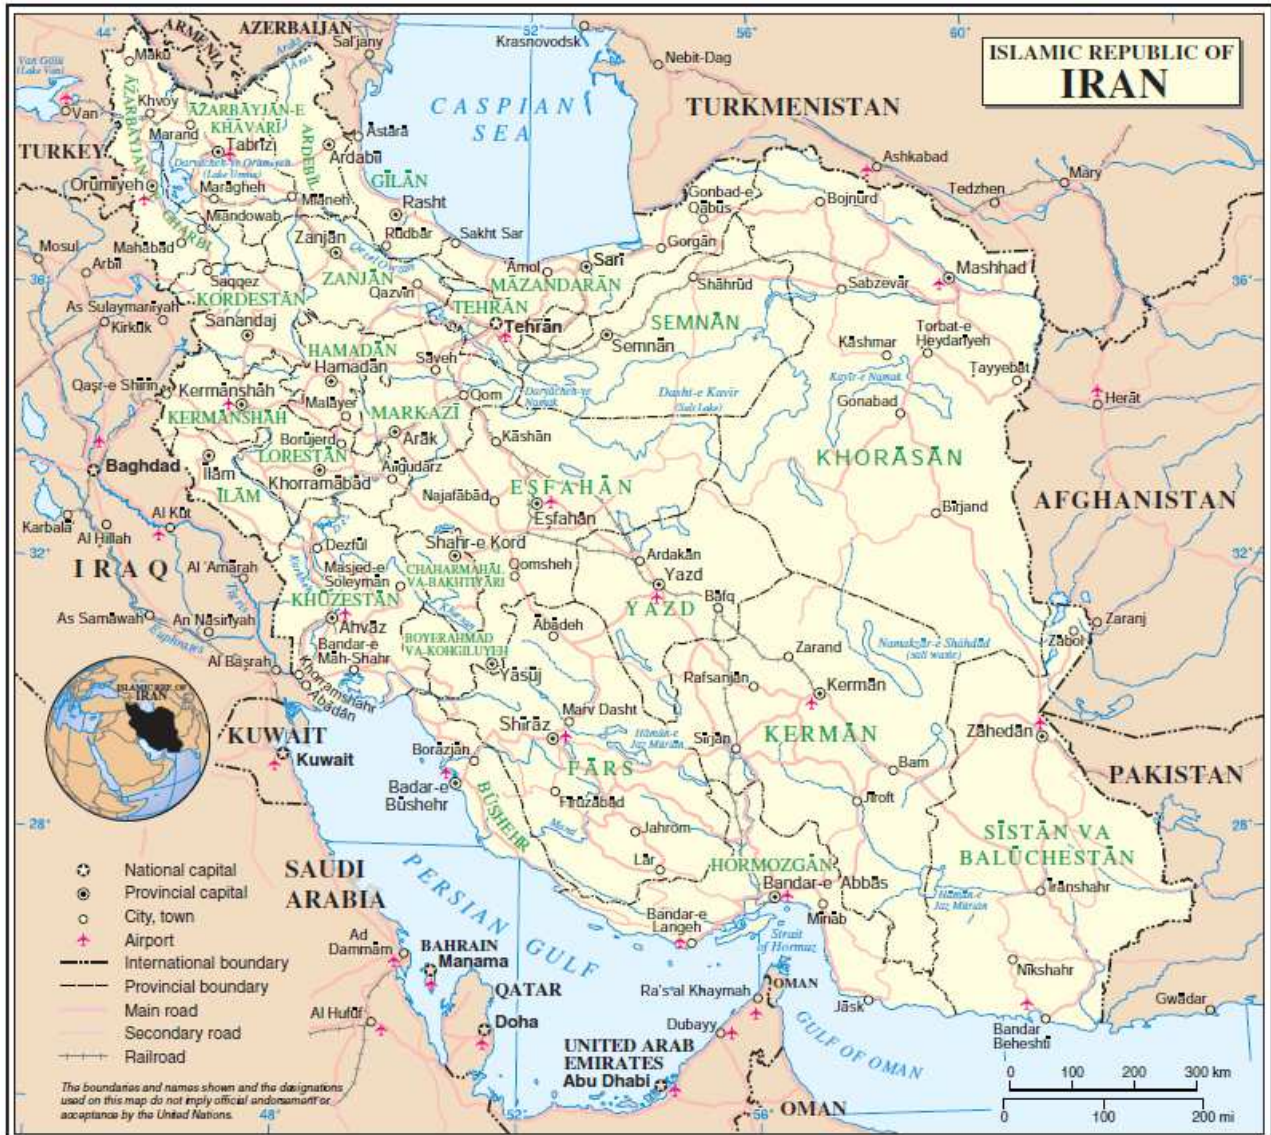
ISLAMIC REPUBLIC OF
IRAN

44° 48° 52° 56° 60°

ARMENIA
AZERBAIJAN
Sal'jany
Krasnovodsk
Nebit-Dag
TURKMENISTAN
CASPIAN SEA
Van Gölü (Lake Van)
Van
Mākū
Khvoy
AZARBĀYJĀN-E KHĀVARĪ
AZARBĀYJĀN-E GHARBĪ
Marand
Tabrīz
Āstārā
ARDEBĪL
Ardabīl
TURKEY
Daryācheh-ye Orūmīyeh (Lake Urmia)
Orūmīyeh
Marāgheh
GĪLĀN
Rasht
Mīāndowāb
Mīāneh
Sakht Sar
Mosul
Mahābād
Zanjān
Rūdbār
Arbīl
Saqqez
ZANJĀN
Qezel Owzan
Āmol
Sārī
Gorgān
Gonbad-e Qābūs
Bojnūrd
Ashkabad
Tedzhen
Mary
MĀZANDARĀN
Shāhrūd
Sabzevār
Mashhad
36°
As Sulaymānīyah
KORDESTĀN
Qazvīn
TEHRĀN
Tehrān
SEMNĀN
Semnān
Kirkūk
Sanandaj
HAMADĀN
Hamadān
Sāveh
Kāshmar
Torbat-e Heydarīyeh
Tayyebāt
Kavīr-e Namak
Qaşr-e Shīrīn
Kermānshāh
KERMĀNSHĀH
Malāyer
MARKAZĪ
Qom
Daryācheh-ye Namak
Dasht-e Kavīr (Salt Lake)
Gonābād
Herāt
Arāk
Kāshān
Borūjerd
LORESTĀN
KHORĀSĀN
Baghdad
Īlām
Alīgūdarz
Khorramābād
ĪLĀM
Najafābād
ESFAHĀN
Esfahān
AFGHANISTAN
Bīrjand
Karbalā
Al Kūt
Al Ḩillah
32°
Dezfūl
Shahr-e Kord
IRAQ
Al 'Amārah
Masjed-e Soleymān
CHAHARMAHAL VA-BAKHTIYARI
Qomsheh
Ardakān
Yazd
Karun
Tigris
KHŪZESTĀN
YAZD
Bāfq
As Samāwah
An Nāşirīyah
Ahvāz
Ābādeh
Zaranj
Euphrates
BOYERAHMAD VA-KOHGILUYEH
Bandar-e Māh-Shahr
Zarand
Namakzār-e Shahdād (salt waste)
Zābol
Al Başrah
Yāsūj
Rafsanjān
Kermān
Khorramshahr
Ābādān
ISLAMIC REP. OF IRAN
Marv Dasht
Shīrāz
Hāmūn-e Jaz Mūrīān
Sīrjān
KERMĀN
Zāhedān
KUWAIT
Kuwait
Borāzjān
FĀRS
Bam
PAKISTAN
Badar-e Būshehr
BŪSHEHR
Fīrūzābād
Jīroft
28°
Mand
Jahrom
SĪSTĀN VA BALŪCHESTĀN
Lār
HORMOZGĀN
Bandar-e Abbās
National capital
SAUDI ARABIA
PERSIAN GULF
Īrānshahr
Provincial capital
City, town
Mīnāb
Hāmūn-e Jaz Mūrīān
Airport
Bandar-e Langeh
Strait of Hormuz
Ad Dammām
BAHRAIN
International boundary
Manama
Nīkshahr
Provincial boundary
OMAN
QATAR
Ra's al Khaymah
Jāsk
Gwādar
Main road
Al Hufūf
Doha
Dubayy
GULF OF OMAN
Secondary road
Bandar Beheshtī
Railroad
UNITED ARAB EMIRATES
Abu Dhabi
The boundaries and names shown and the designations used on this map do not imply official endorsement or acceptance by the United Nations.
OMAN
0 100 200 300 km
0 100 200 mi